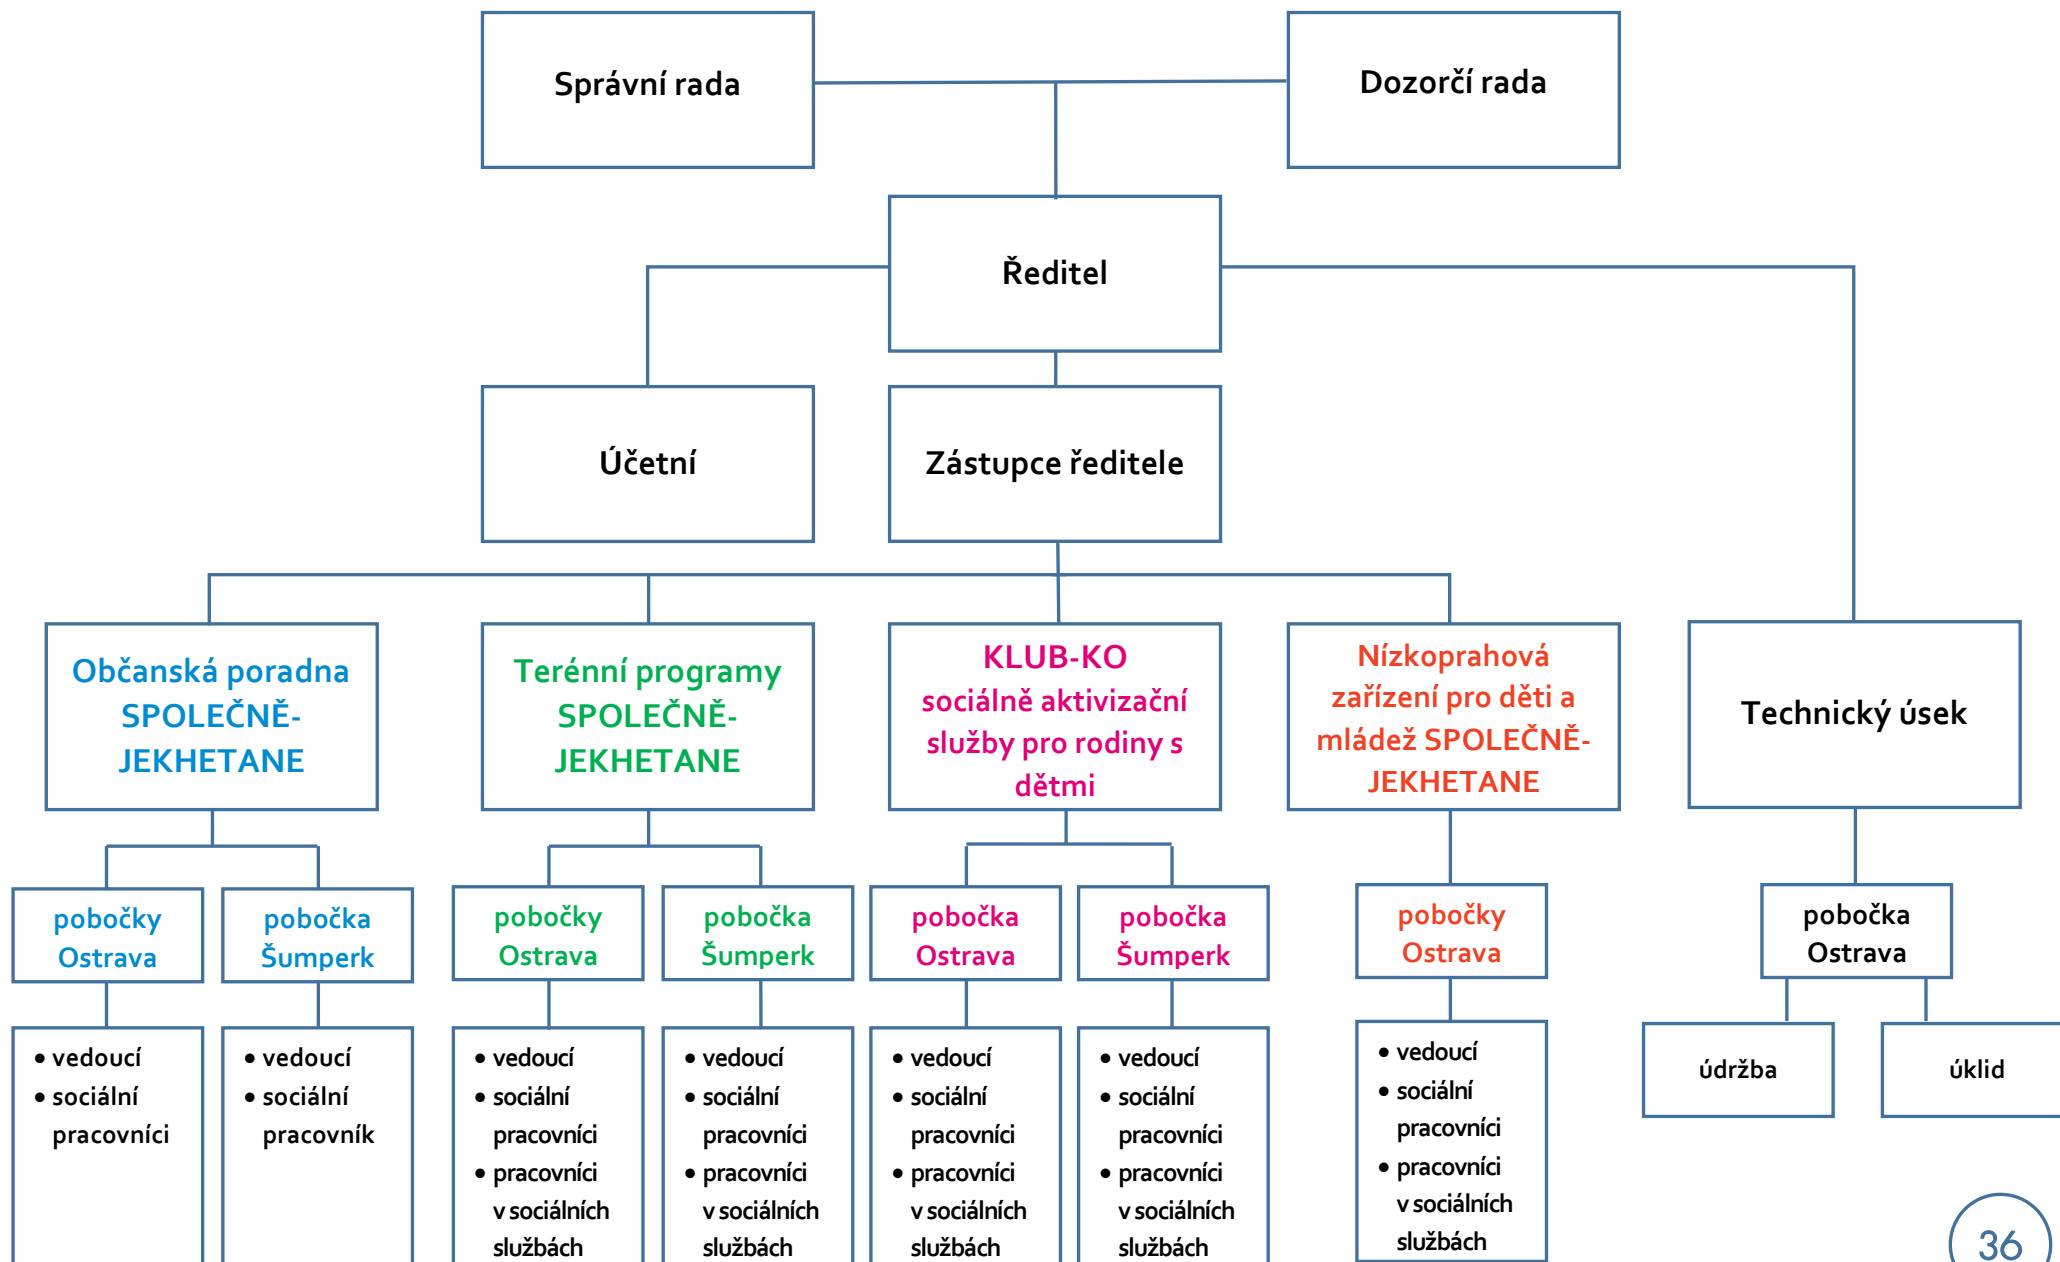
Správní rada

Dozorčí rada

Ředitel

Účetní

Zástupce ředitele

Občanská poradna SPOLEČNĚ-JEKHETANE

Terénní programy SPOLEČNĚ-JEKHETANE

KLUB-KO sociálně aktivizační služby pro rodiny s dětmi

Nízkoprahová zařízení pro děti a mládež SPOLEČNĚ-JEKHETANE

Technický úsek

pobočky Ostrava

pobočka Šumperk

pobočky Ostrava

pobočka Šumperk

pobočka Ostrava

pobočka Šumperk

pobočky Ostrava

pobočka Ostrava

- vedoucí
- sociální pracovníci

- vedoucí
- sociální pracovník

- vedoucí
- sociální pracovníci
- pracovníci v sociálních službách

- vedoucí
- sociální pracovníci
- pracovníci v sociálních službách

- vedoucí
- sociální pracovníci
- pracovníci v sociálních službách

- vedoucí
- sociální pracovníci
- pracovníci v sociálních službách

- vedoucí
- sociální pracovníci
- pracovníci v sociálních službách

údržba

úklid

36